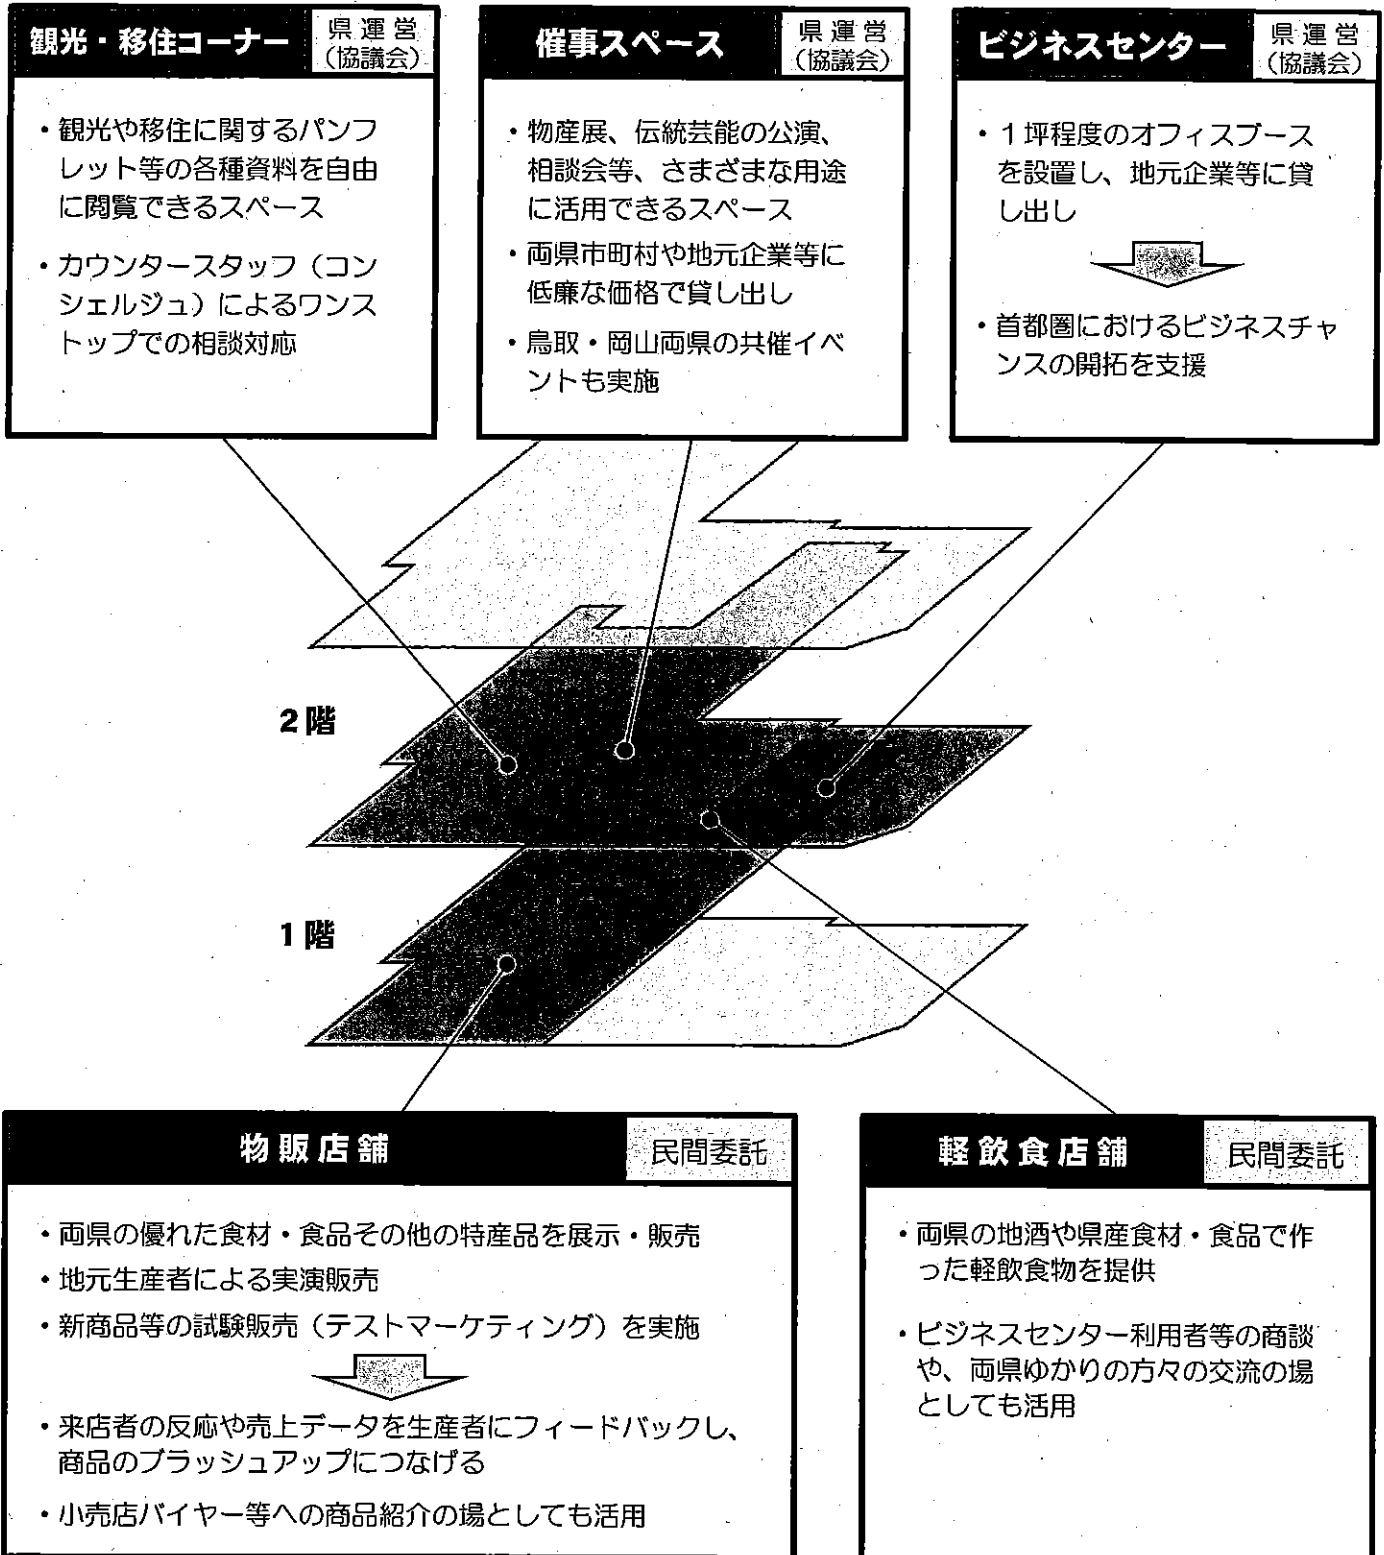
観光・移住コーナー 県運営（協議会）

・観光や移住に関するパンフレット等の各種資料を自由に閲覧できるスペース

・カウンタースタッフ（コンシェルジュ）によるワンストップでの相談対応

催事スペース 県運営（協議会）

・物産展、伝統芸能の公演、相談会等、さまざまな用途に活用できるスペース

・両県市町村や地元企業等に低廉な価格で貸し出し

・鳥取・岡山両県の共催イベントも実施

ビジネスセンター 県運営（協議会）

・１坪程度のオフィスブースを設置し、地元企業等に貸し出し

・首都圏におけるビジネスチャンスの開拓を支援

2階

1階

物販店舗 民間委託

・両県の優れた食材・食品その他の特産品を展示・販売

・地元生産者による実演販売

・新商品等の試験販売（テストマーケティング）を実施

・来店者の反応や売上データを生産者にフィードバックし、商品のブラッシュアップにつなげる

・小売店バイヤー等への商品紹介の場としても活用

軽飲食店舗 民間委託

・両県の地酒や県産食材・食品で作った軽飲食物を提供

・ビジネスセンター利用者等の商談や、両県ゆかりの方々の交流の場としても活用